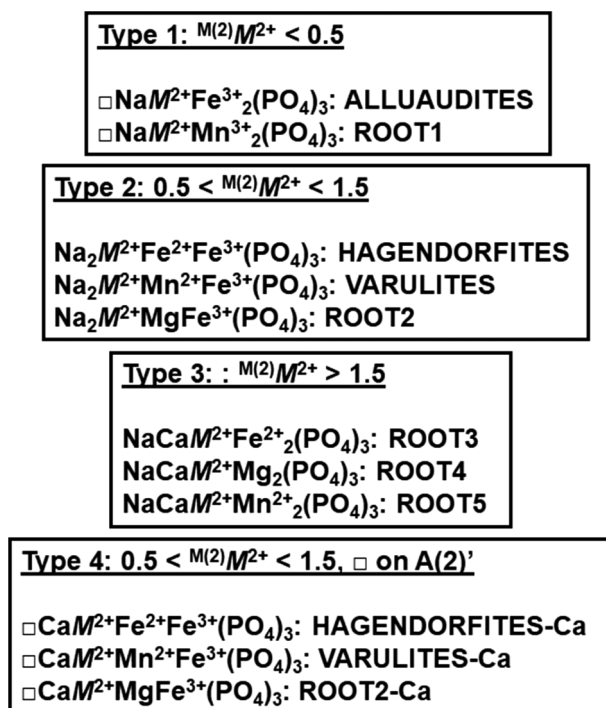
Type 1: ${}^{M(2)}M^{2+}$ < 0.5

□Na$M^{2+}$$Fe^{3+}_2(PO_4)_3$: ALLUAUDITES
□Na$M^{2+}$$Mn^{3+}_2(PO_4)_3$: ROOT1

Type 2: 0.5 < ${}^{M(2)}M^{2+}$ < 1.5

$Na_2M^{2+}Fe^{2+}Fe^{3+}(PO_4)_3$: HAGENDORFITES
$Na_2M^{2+}Mn^{2+}Fe^{3+}(PO_4)_3$: VARULITES
$Na_2M^{2+}MgFe^{3+}(PO_4)_3$: ROOT2

Type 3: : ${}^{M(2)}M^{2+}$ > 1.5

NaCa$M^{2+}$$Fe^{2+}_2(PO_4)_3$: ROOT3
NaCa$M^{2+}$$Mg_2(PO_4)_3$: ROOT4
NaCa$M^{2+}$$Mn^{2+}_2(PO_4)_3$: ROOT5

Type 4: 0.5 < ${}^{M(2)}M^{2+}$ < 1.5, □ on A(2)'

□Ca$M^{2+}$$Fe^{2+}Fe^{3+}(PO_4)_3$: HAGENDORFITES-Ca
□Ca$M^{2+}$$Mn^{2+}Fe^{3+}(PO_4)_3$: VARULITES-Ca
□Ca$M^{2+}$$MgFe^{3+}(PO_4)_3$: ROOT2-Ca